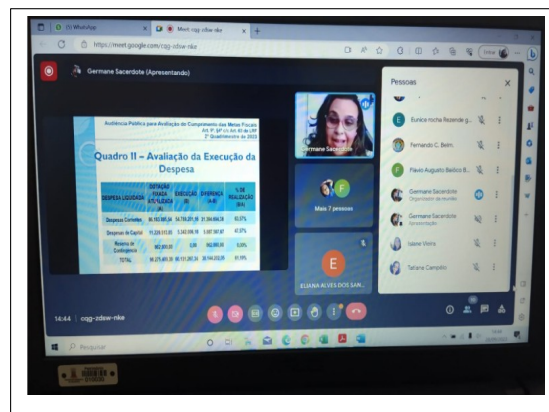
(1) WhatsApp
Meet: cgg-zdsw-nke
https://meet.google.com/cgg-zdsw-nke

Germane Sacerdote (Apresentando)

Audiência Pública para Avaliação do Cumprimento das Metas Fiscais
Art. 9º, §4º Lei nº 101 de LRF
2º Quadrimestre de 2023

Quadro II – Avaliação da Execução da Despesa

| DESPESA LIQUIDADA | DOTAÇÃO FIXADA ATUALIZADA (A) | EXECUÇÃO (B) | DIFERENÇA (A-B) | % DE REALIZAÇÃO (B/A) |
|---|---|---|---|---|
| Despesas Correntes | 86.183.985,00 | 54.788.201,18 | 31.394.984,28 | 63,57% |
| Despesas de Capital | 11.220.515,00 | 3.342.998,18 | 6.987.987,87 | 47,57% |
| Reserva de Contingência | 862.900,00 | 0,00 | 862.900,00 | 0,00% |
| TOTAL | 98.275.485,00 | 60.131.203,35 | 38.144.053,05 | 61,19% |

Germane Sacerdote

Mais 7 pessoas

E
ELIANA ALVES DOS SAN...

Pessoas

Eunice rocha Rezende g...
Fernando C. Belm.
Flávio Augusto Baldico B...
Germane Sacerdote
Organizador da reunião
Germane Sacerdote
Apresentando
Isaine Vieira
Tatiana Campelo

14:44 | cgg-zdsw-nke

Pesquisar